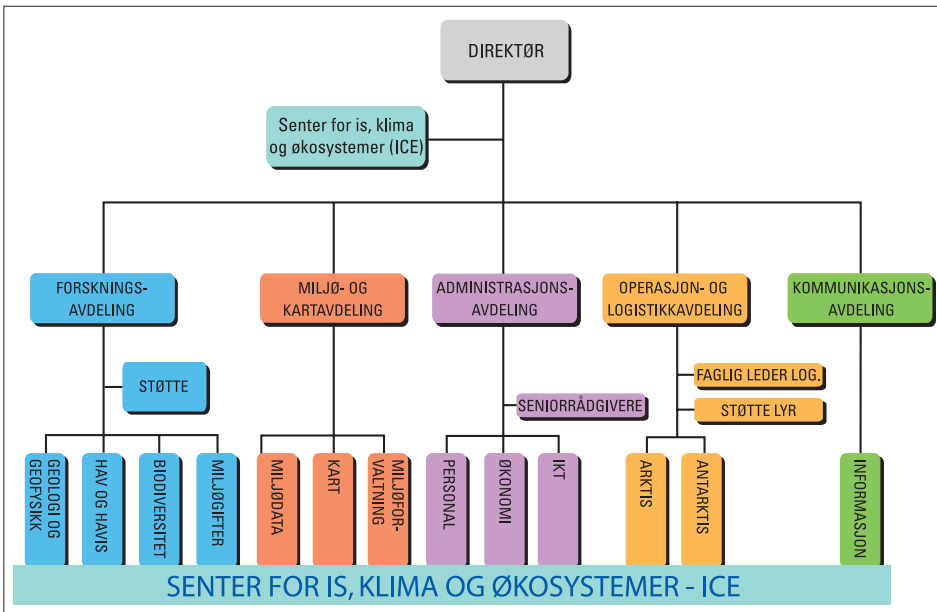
DIREKTØR

Senter for is, klima og økosystemer (ICE)

FORSKNINGSAVDELING

MILJØ- OG KARTAVDELING

ADMINISTRASJONSAVDELING

OPERASJON- OG LOGISTIKKAVDELING

KOMMUNIKASJONSAVDELING

STØTTE

SENIORRÅDGIVERE

FAGLIG LEDER LOG.

STØTTE LYR

GEOLOGI OG GEOFYSIKK

HAV OG HAVIS

BIODIVERSITET

MILJØGIFTER

MILJØDATA

KART

MILJØFORVALTNING

PERSONAL

ØKONOMI

IKT

ARKTIS

ANTARKTIS

INFORMASJON

SENTER FOR IS, KLIMA OG ØKOSYSTEMER - ICE